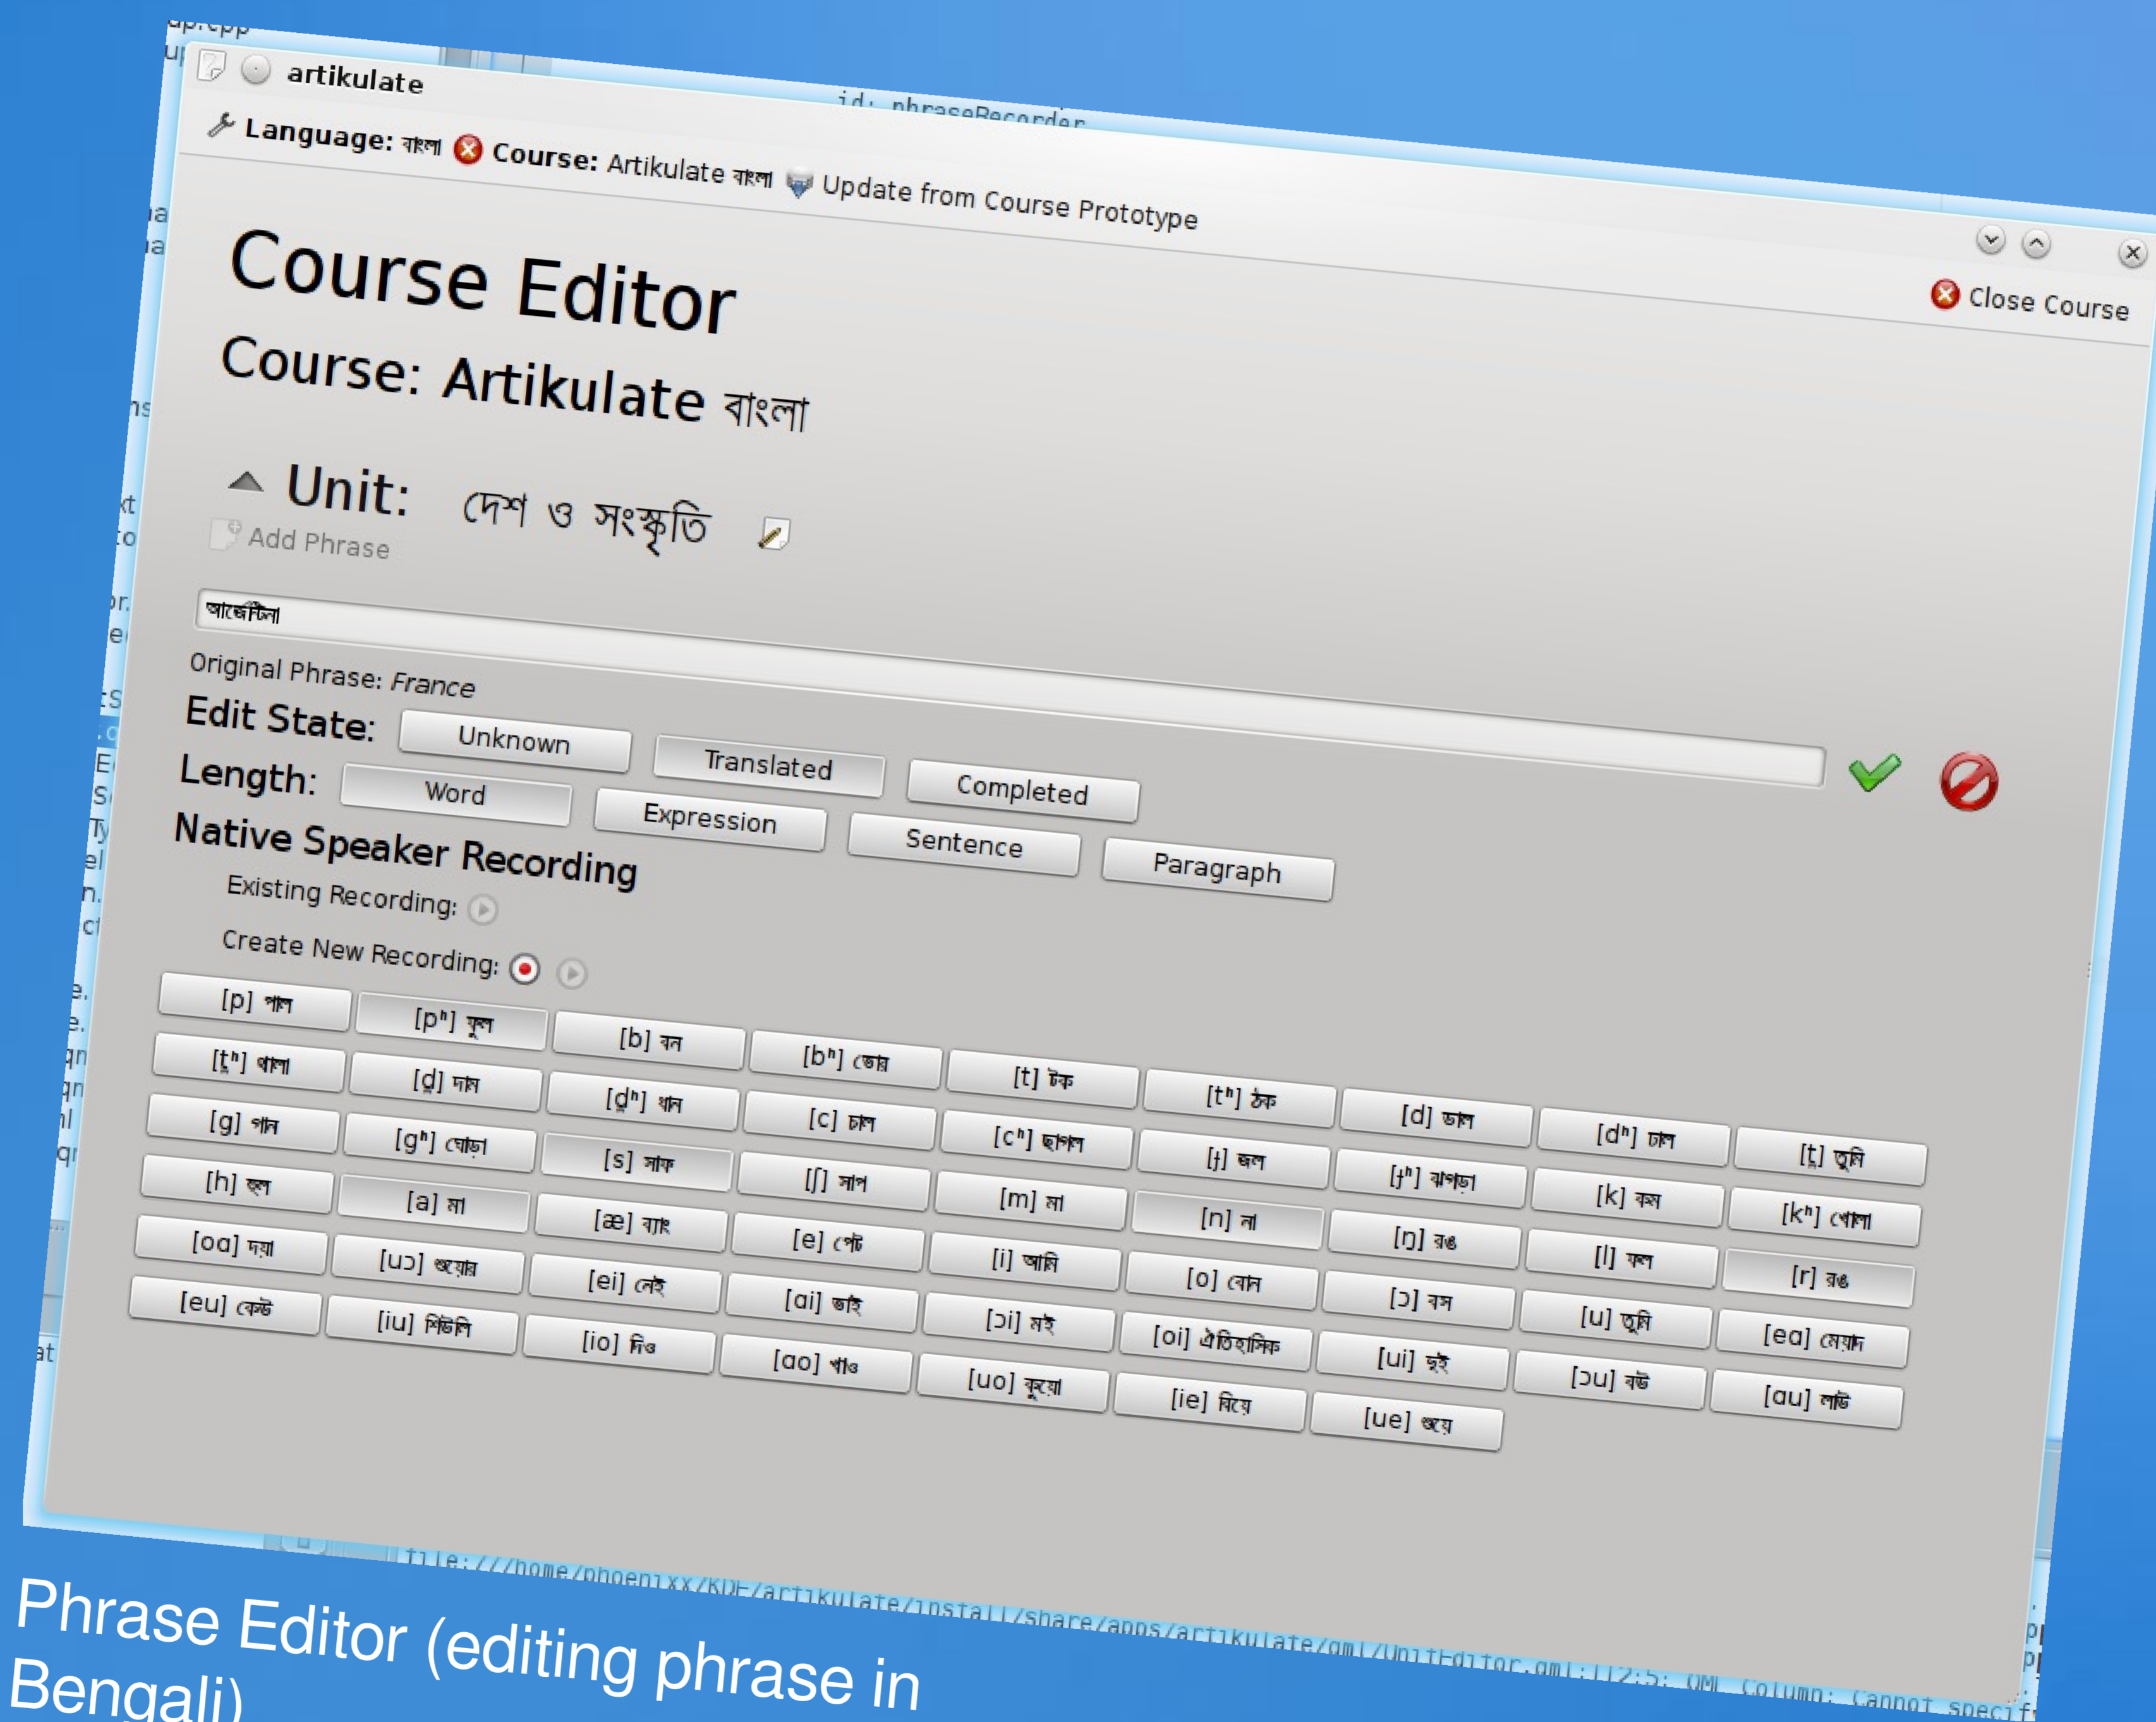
artikulate

Language: বাংলা Course: Artikulate বাংলা Update from Course Prototype

Close Course

Course Editor

Course: Artikulate বাংলা

Unit: দেশ ও সংস্কৃতি

Add Phrase

আর্জেন্টিনা

Original Phrase: France

Edit State: Unknown Translated Completed

Length: Word Expression Sentence Paragraph

Native Speaker Recording

Existing Recording:

Create New Recording:

[p] পাল [pʰ] ফুল [b] বন [bʰ] ভোর [t] টক [tʰ] ঠক [d] ডাল [dʰ] ঢাল [t̪] তুমি
[t̪ʰ] থালা [d̪] দাম [d̪ʰ] ধান [c] চাল [cʰ] ছাগল [ɟ] জল [ɟʰ] ঝগড়া [k] কম [kʰ] খোলা
[g] গান [gʰ] ঘোড়া [s] সাফ [ʃ] সাপ [m] মা [n] না [ŋ] রঙ [l] লাল [r] রঙ
[h] হল [a] মা [æ] ব্যাং [e] পেট [i] আমি [o] বোন [ɔ] বস [u] তুমি [ea] মেয়াদ
[oa] দয়া [uɔ] জুয়ার [ei] নেই [ai] ভাই [ɔi] মই [oi] ঐতিহাসিক [ui] দুই [ɔu] বউ [au] লাউ
[eu] বেউ [iu] শিউলি [io] দিও [ao] খাও [uo] ধুয়ো [ie] বিয়ে [ue] শুয়ে

file://home/phoenixx/KDE/artikulate/install/share/apps/artikulate/qml/UnitEditor.qml:112:5: QML Column: Cannot specif

Phrase Editor (editing phrase in Bengali)